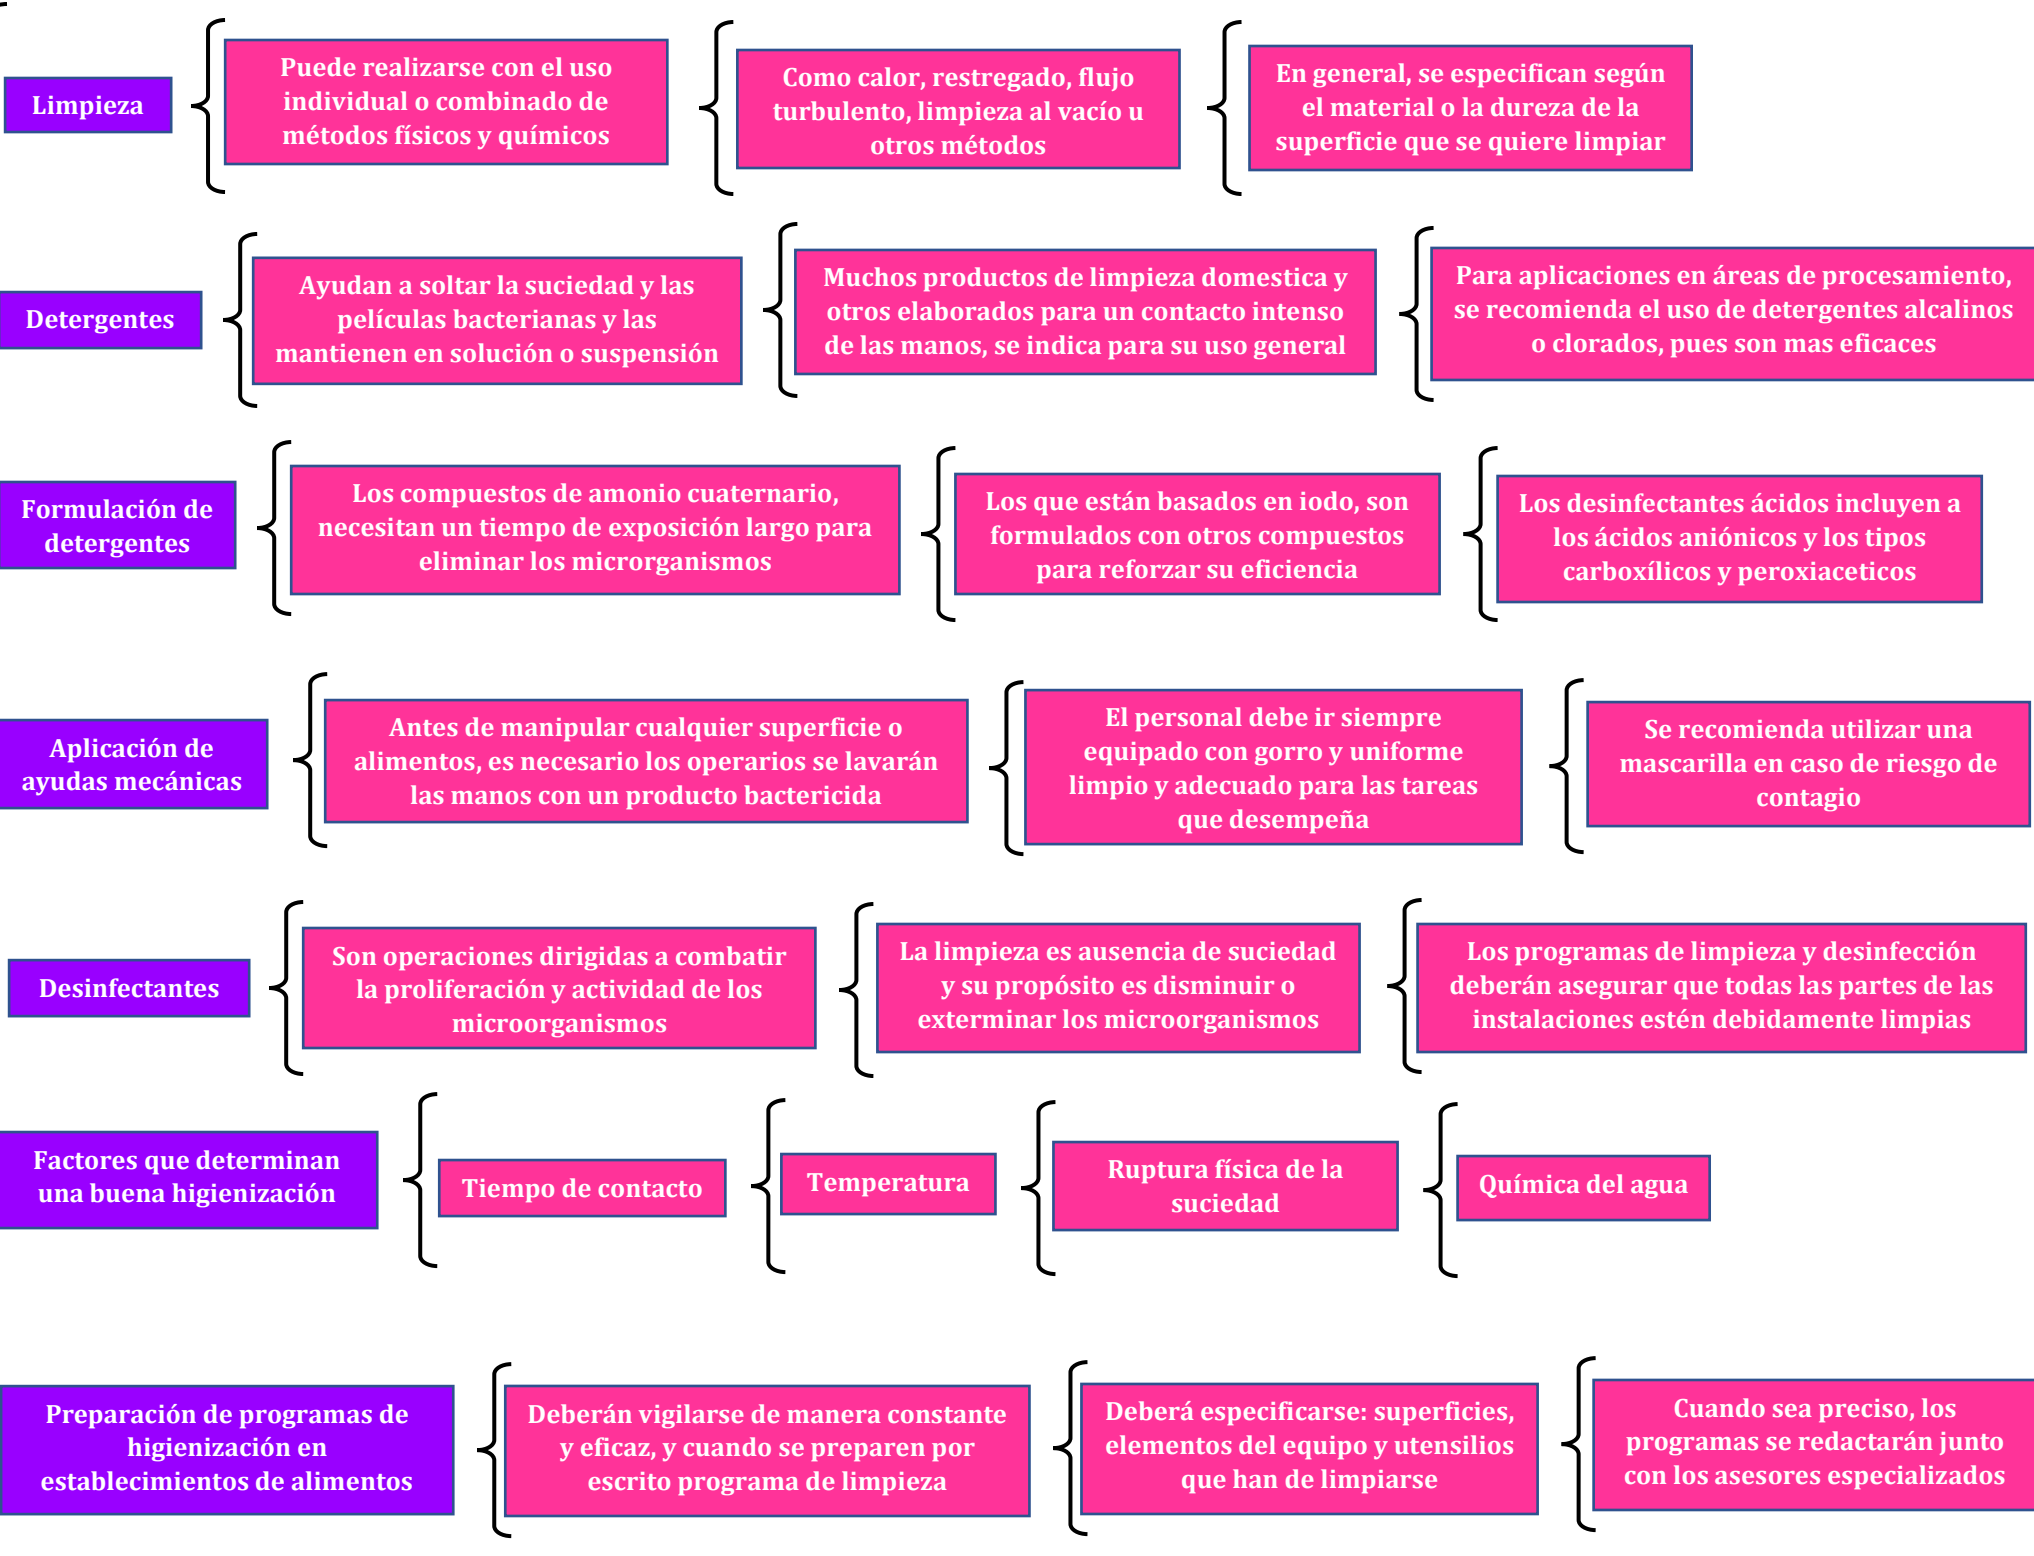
Limpieza

Puede realizarse con el uso individual o combinado de métodos físicos y químicos

Como calor, restregado, flujo turbulento, limpieza al vacío u otros métodos

En general, se especifican según el material o la dureza de la superficie que se quiere limpiar

Detergentes

Ayudan a soltar la suciedad y las películas bacterianas y las mantienen en solución o suspensión

Muchos productos de limpieza domestica y otros elaborados para un contacto intenso de las manos, se indica para su uso general

Para aplicaciones en áreas de procesamiento, se recomienda el uso de detergentes alcalinos o clorados, pues son mas eficaces

Formulación de detergentes

Los compuestos de amonio cuaternario, necesitan un tiempo de exposición largo para eliminar los microrganismos

Los que están basados en iodo, son formulados con otros compuestos para reforzar su eficiencia

Los desinfectantes ácidos incluyen a los ácidos aniónicos y los tipos carboxílicos y peroxiaceticos

Aplicación de ayudas mecánicas

Antes de manipular cualquier superficie o alimentos, es necesario los operarios se lavarán las manos con un producto bactericida

El personal debe ir siempre equipado con gorro y uniforme limpio y adecuado para las tareas que desempeña

Se recomienda utilizar una mascarilla en caso de riesgo de contagio

Desinfectantes

Son operaciones dirigidas a combatir la proliferación y actividad de los microorganismos

La limpieza es ausencia de suciedad y su propósito es disminuir o exterminar los microorganismos

Los programas de limpieza y desinfección deberán asegurar que todas las partes de las instalaciones estén debidamente limpias

Factores que determinan una buena higienización

Tiempo de contacto

Temperatura

Ruptura física de la suciedad

Química del agua

Preparación de programas de higienización en establecimientos de alimentos

Deberán vigilarse de manera constante y eficaz, y cuando se preparen por escrito programa de limpieza

Deberá especificarse: superficies, elementos del equipo y utensilios que han de limpiarse

Cuando sea preciso, los programas se redactarán junto con los asesores especializados